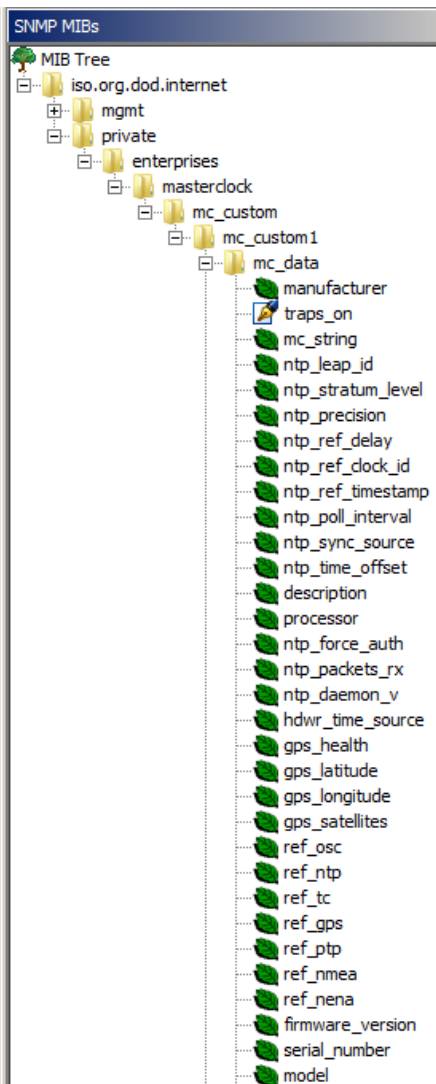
SNMP MIBs

MIB Tree
iso.org.dod.internet
mgmt
private
enterprises
masterclock
mc_custom
mc_custom1
mc_data
manufacturer
traps_on
mc_string
ntp_leap_id
ntp_stratum_level
ntp_precision
ntp_ref_delay
ntp_ref_clock_id
ntp_ref_timestamp
ntp_poll_interval
ntp_sync_source
ntp_time_offset
description
processor
ntp_force_auth
ntp_packets_rx
ntp_daemon_v
hdwr_time_source
gps_health
gps_latitude
gps_longitude
gps_satellites
ref_osc
ref_ntp
ref_tc
ref_gps
ref_ptp
ref_nmea
ref_nena
firmware_version
serial_number
model